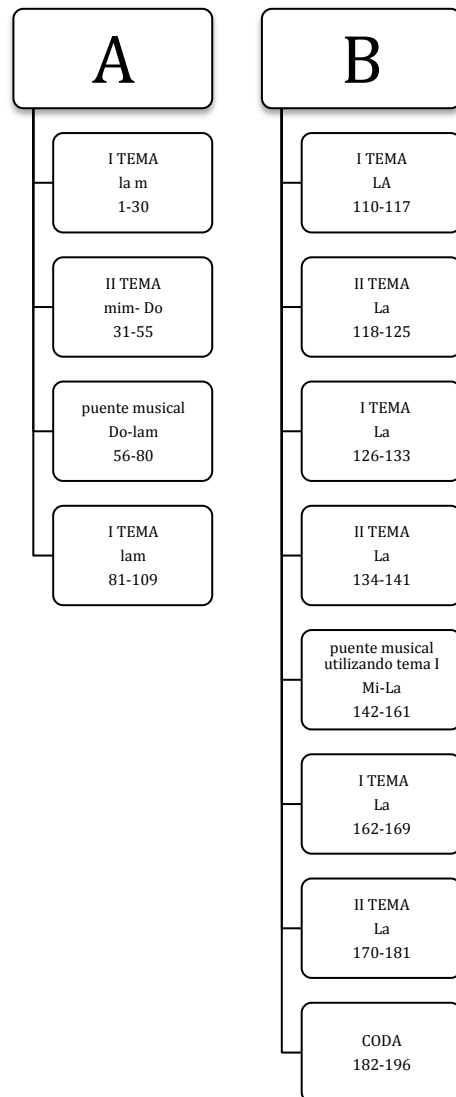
A

I TEMA
la m
1-30

II TEMA
mim- Do
31-55

puente musical
Do-lam
56-80

I TEMA
lam
81-109

B

I TEMA
LA
110-117

II TEMA
La
118-125

I TEMA
La
126-133

II TEMA
La
134-141

puente musical utilizando tema I
Mi-La
142-161

I TEMA
La
162-169

II TEMA
La
170-181

CODA
182-196